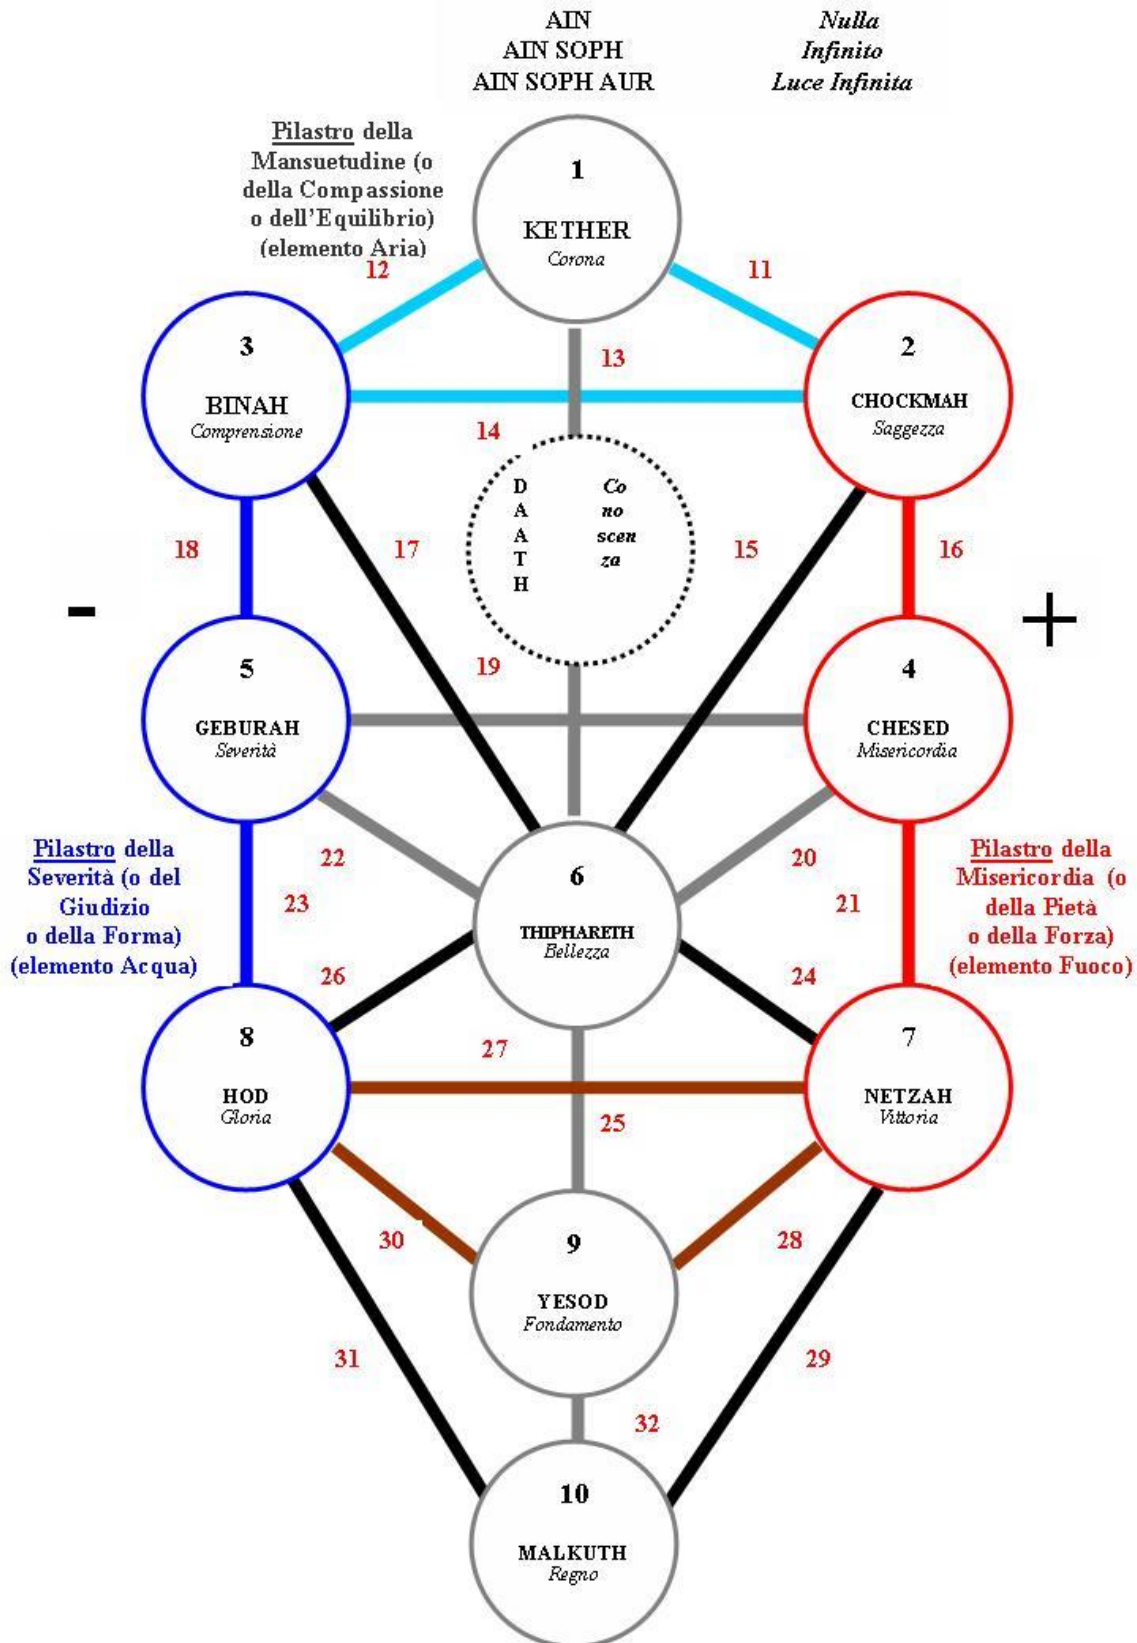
AIN
AIN SOPH
AIN SOPH AUR

Nulla
Infinito
Luce Infinita

Pilastro della Mansuetudine (o della Compassione o dell'Equilibrio) (elemento Aria)

1
KETHER
Corona

12

11

3
BINAH
Comprensione

13

2
CHOCKMAH
Saggezza

14

D
A
A
T
H

Co
no
scen
za

18

17

15

16

-

+

19

5
GEBURAH
Severità

4
CHESED
Misericordia

Pilastro della Severità (o del Giudizio o della Forma) (elemento Acqua)

22

20

Pilastro della Misericordia (o della Pietà o della Forza) (elemento Fuoco)

6
THIPHARETH
Bellezza

23

21

26

24

8
HOD
Gloria

27

7
NETZAH
Vittoria

25

30

9
YESOD
Fondamento

28

31

29

32

10
MALKUTH
Regno